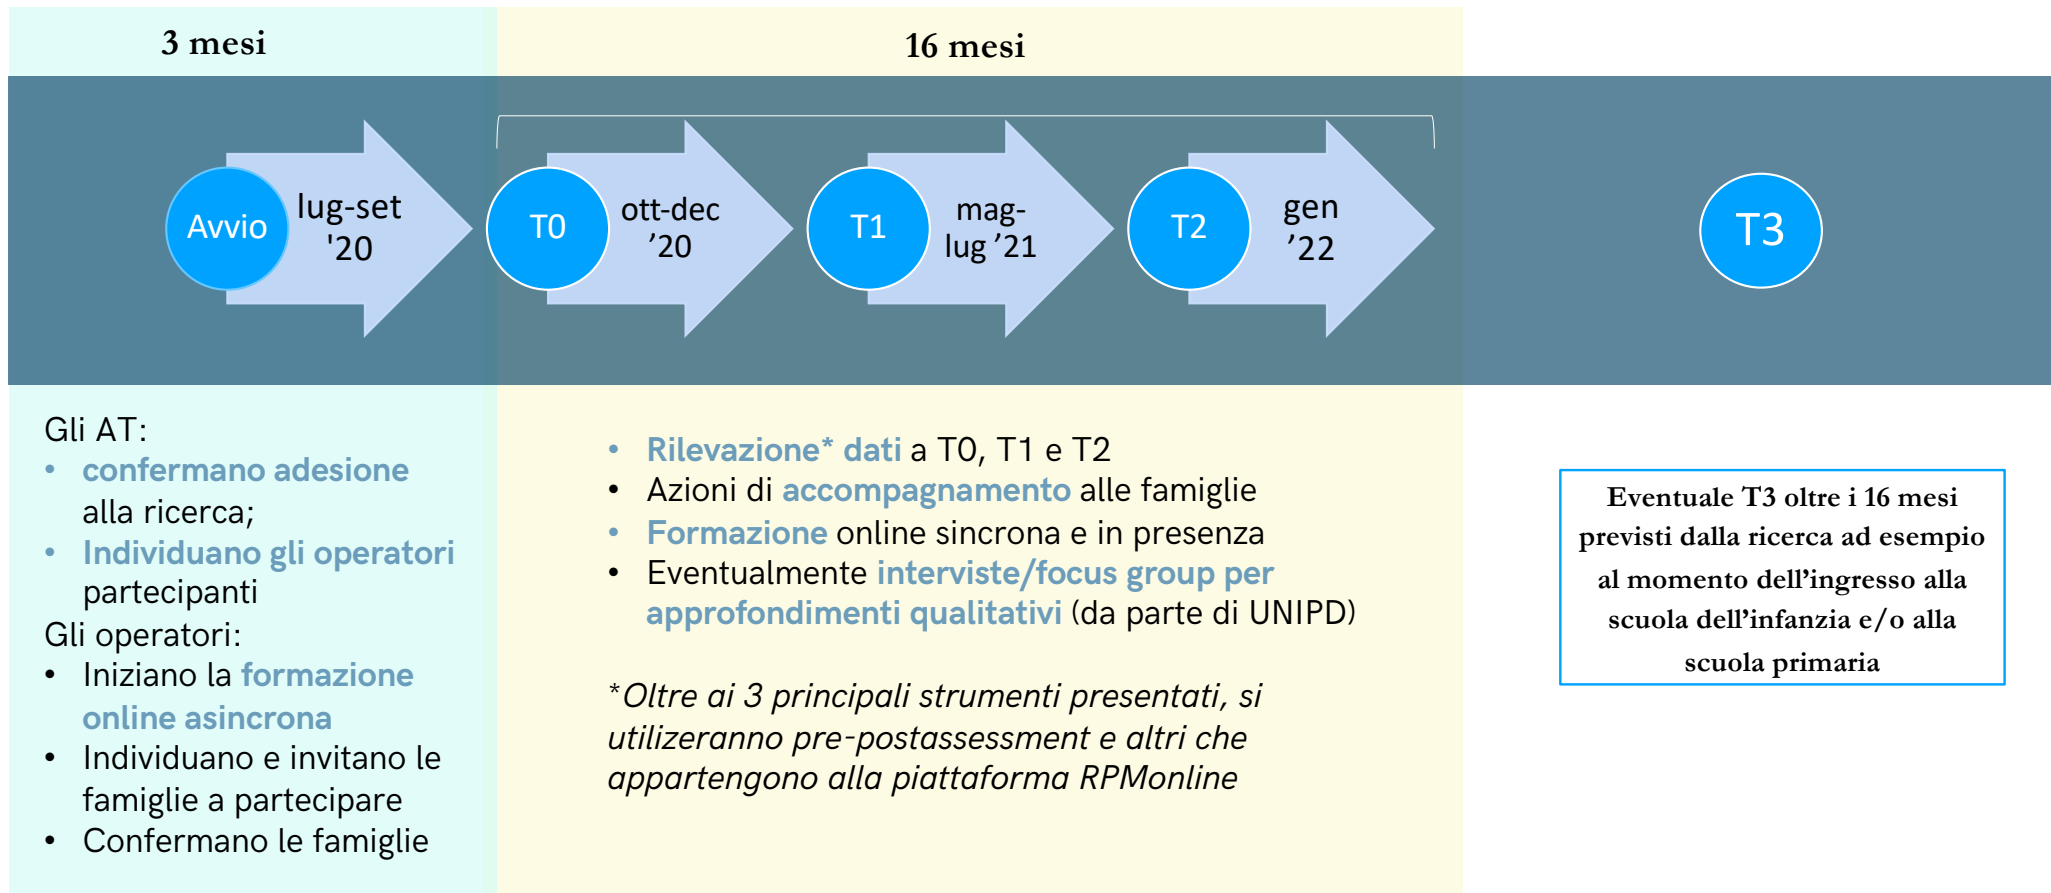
3 mesi

16 mesi

Avvio lug-set '20

T0 ott-dec ’20

T1 mag-lug ’21

T2 gen ’22

T3

Gli AT:
- confermano adesione alla ricerca;
- Individuano gli operatori partecipanti

Gli operatori:
- Iniziano la formazione online asincrona
- Individuano e invitano le famiglie a partecipare
- Confermano le famiglie

- Rilevazione* dati a T0, T1 e T2
- Azioni di accompagnamento alle famiglie
- Formazione online sincrona e in presenza
- Eventualmente interviste/focus group per approfondimenti qualitativi (da parte di UNIPD)

*Oltre ai 3 principali strumenti presentati, si utilizzeranno pre-postassessment e altri che appartengono alla piattaforma RPMonline

Eventuale T3 oltre i 16 mesi previsti dalla ricerca ad esempio al momento dell’ingresso alla scuola dell’infanzia e/o alla scuola primaria